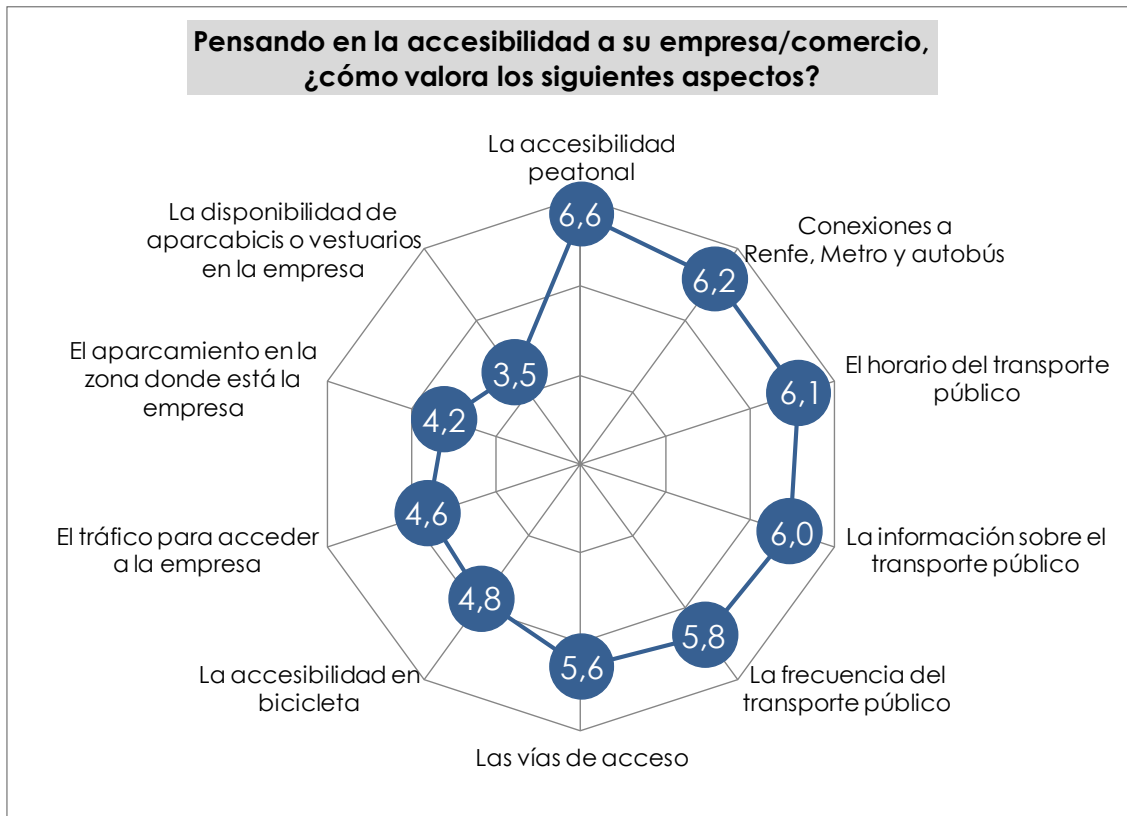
Pensando en la accesibilidad a su empresa/comercio, ¿cómo valora los siguientes aspectos?

La accesibilidad peatonal
6,6

Conexiones a Renfe, Metro y autobús
6,2

El horario del transporte público
6,1

La información sobre el transporte público
6,0

La frecuencia del transporte público
5,8

Las vías de acceso
5,6

La accesibilidad en bicicleta
4,8

El tráfico para acceder a la empresa
4,6

El aparcamiento en la zona donde está la empresa
4,2

La disponibilidad de aparcabicis o vestuarios en la empresa
3,5